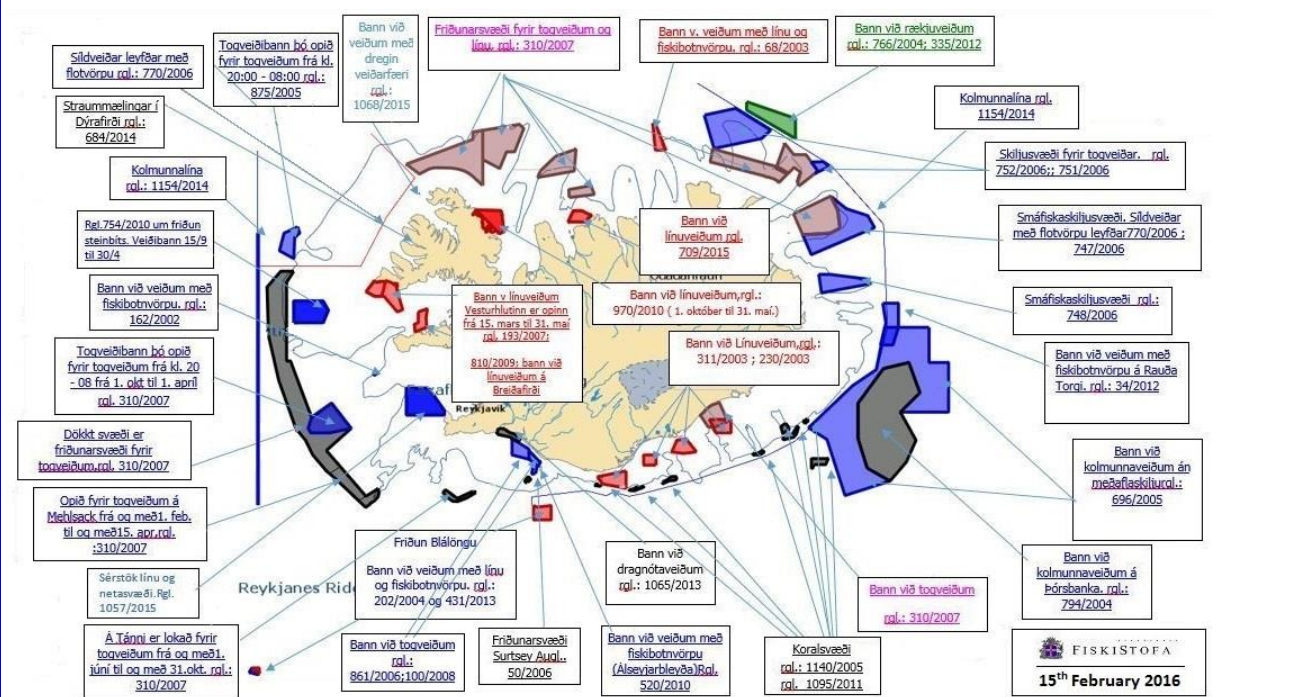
Síldveiðar leyfðar með flotvörpu rgl.: 770/2006

Togveiðibann þó opið fyrir togveiðum frá kl. 20:00 - 08:00 rgl.: 875/2005

Bann við veiðum með dregin veiðarfæri rgl.: 1068/2015

Friðunarsvæði fyrir togveiðum og línu. rgl.: 310/2007

Bann v. veiðum með línu og fiskibotnvörpu. rgl.: 68/2003

Bann við rækjuveiðum rgl.: 766/2004; 335/2012

Straummælingar í Dýrafirði rgl.: 684/2014

Kolmunnalína rgl.: 1154/2014

Kolmunnalína rgl.: 1154/2014

Skiljusvæði fyrir togveiðar. rgl.: 752/2006;; 751/2006

Rgl.754/2010 um friðun steinbíts. Veiðibann 15/9 til 30/4

Bann við línuveiðum rgl. 709/2015

Smáfiskaskiljusvæði. Síldveiðar með flotvörpu leyfðar770/2006 ; 747/2006

Bann við veiðum með fiskibotnvörpu. rgl.: 162/2002

Bann v línuveiðum Vesturhlutinn er opinn frá 15. mars til 31. maí rgl. 193/2007; 810/2009: bann við línuveiðum á Breiðafirði

Bann við línuveiðum,rgl.: 970/2010 ( 1. október til 31. maí.)

Smáfiskaskiljusvæði rgl.: 748/2006

Togveiðibann þó opið fyrir togveiðum frá kl. 20 - 08 frá 1. okt til 1. apríl rgl. 310/2007

Bann við Línuveiðum,rgl.: 311/2003 ; 230/2003

Bann við veiðum með fiskibotnvörpu á Rauða Torgi. rgl.: 34/2012

Reykjavík

Dökkt svæði er friðunarsvæði fyrir togveiðum,rgl. 310/2007

Bann við kolmunnaveiðum án meðafla­skiljurgl.: 696/2005

Opið fyrir togveiðum á Mehlsack frá og með1. feb. til og með15. apr.rgl. :310/2007

Friðun Blálöngu Bann við veiðum með línu og fiskibotnvörpu. rgl.: 202/2004 og 431/2013

Bann við dragnótaveiðum rgl.: 1065/2013

Sérstök línu og netasvæði.Rgl. 1057/2015

Reykjanes Ridge

Bann við togveiðum rgl.: 310/2007

Bann við kolmunnaveiðum á Þórsbanka. rgl.: 794/2004

Á Tánni er lokað fyrir togveiðum frá og með1. júní til og með 31.okt. rgl.: 310/2007

Bann við togveiðum rgl.: 861/2006;100/2008

Friðunarsvæði Surtsey Augl.: 50/2006

Bann við veiðum með fiskibotnvörpu (Álseyjarbleyða)Rgl. 520/2010

Kóralsvæði rgl.: 1140/2005 rgl. 1095/2011

FISKISTOFA

15th February 2016